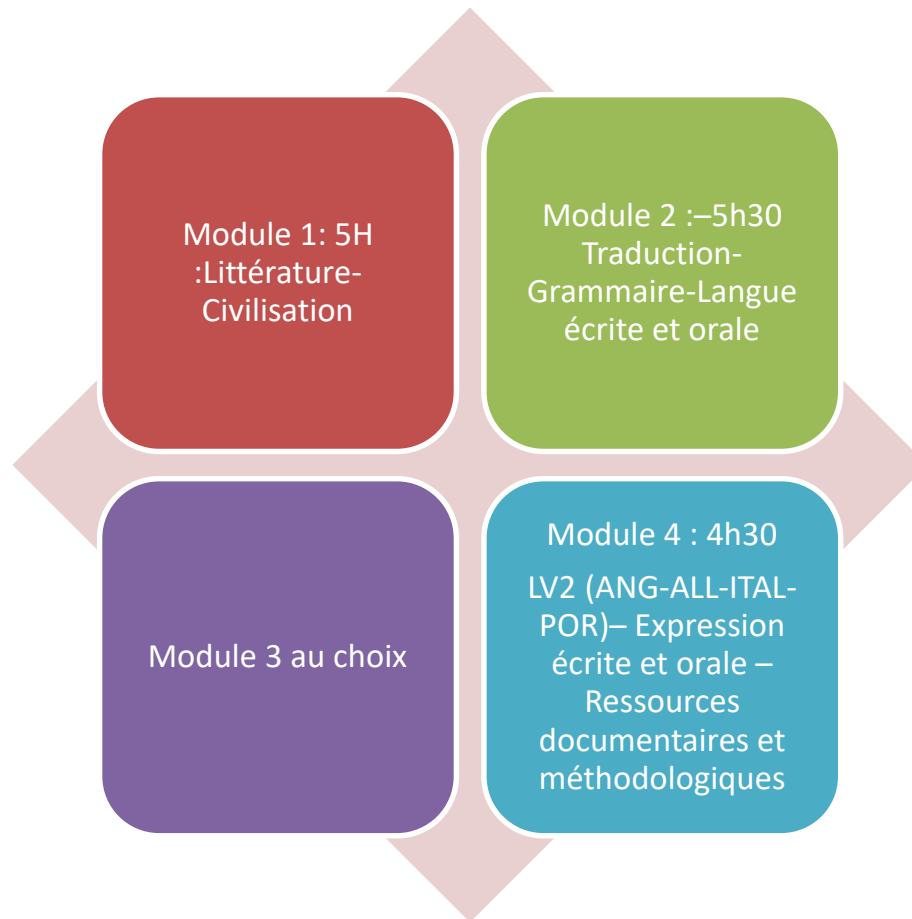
Module 1: 5H :Littérature-Civilisation

Module 2 :–5h30 Traduction-Grammaire-Langue écrite et orale

Module 3 au choix

Module 4 : 4h30

LV2 (ANG-ALL-ITAL-POR)– Expression écrite et orale – Ressources documentaires et méthodologiques